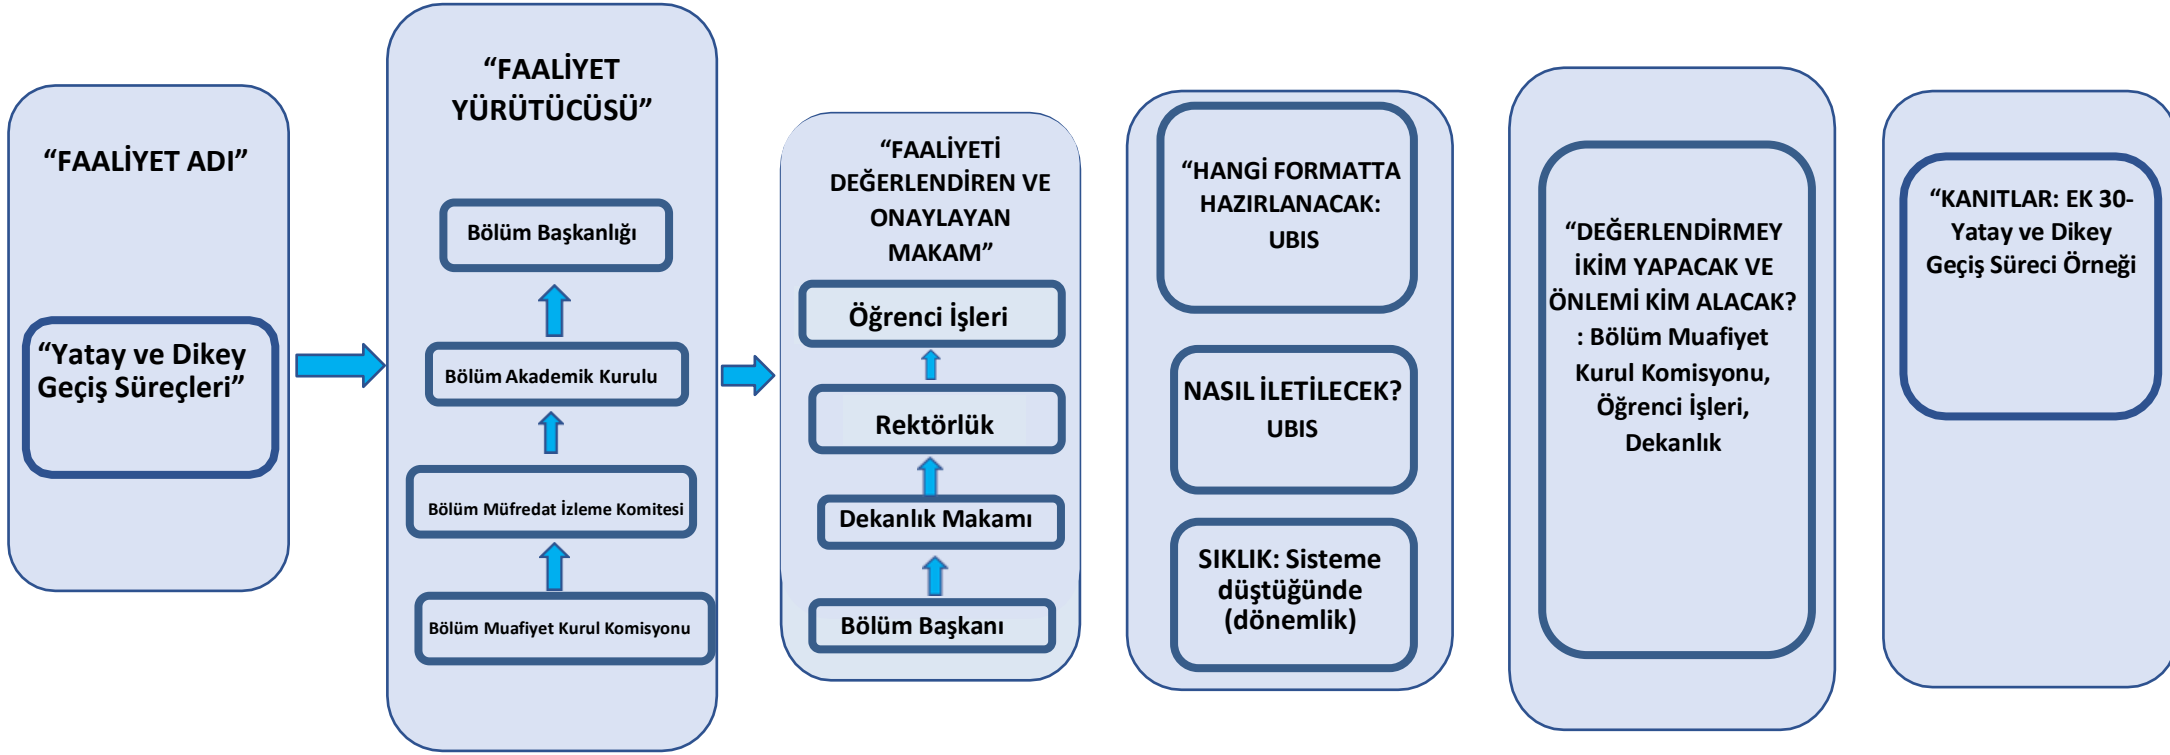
“FAALİYET ADI”

“Yatay ve Dikey Geçiş Süreçleri”

“FAALİYET YÜRÜTÜCÜSÜ”

Bölüm Başkanlığı

Bölüm Akademik Kurulu

Bölüm Müfredat İzleme Komitesi

Bölüm Muafiyet Kurul Komisyonu

“FAALİYETİ DEĞERLENDİREN VE ONAYLAYAN MAKAM”

Öğrenci İşleri

Rektörlük

Dekanlık Makamı

Bölüm Başkanı

“HANGİ FORMATTA HAZIRLANACAK: UBIS

NASIL İLETİLECEK? UBIS

SIKLIK: Sisteme düştüğünde (dönemlik)

“DEĞERLENDİRMEY İKİM YAPACAK VE ÖNLEMİ KİM ALACAK? : Bölüm Muafiyet Kurul Komisyonu, Öğrenci İşleri, Dekanlık

“KANITLAR: EK 30- Yatay ve Dikey Geçiş Süreci Örneği